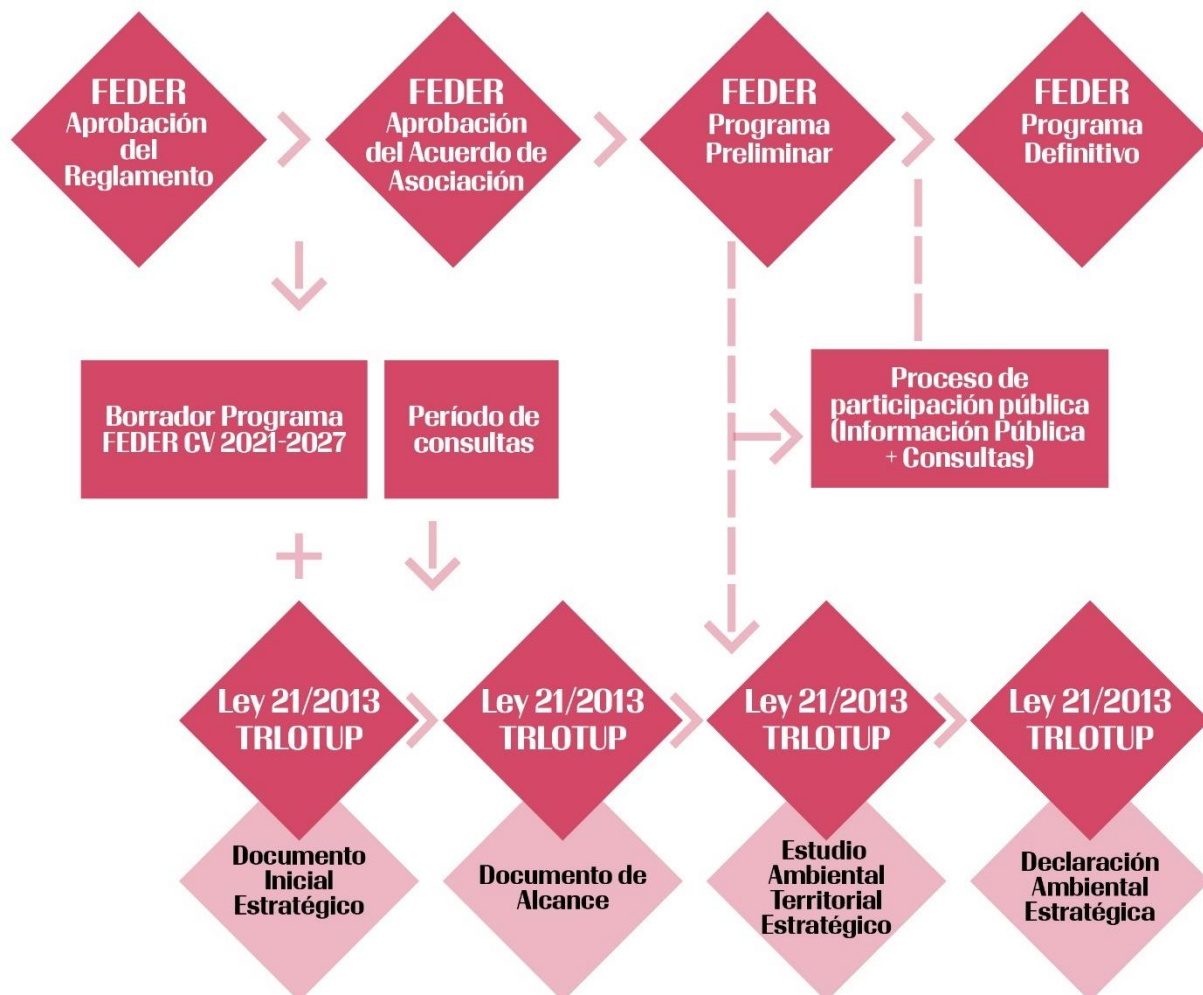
FEDER
Aprobación del Reglamento

FEDER
Aprobación del Acuerdo de Asociación

FEDER
Programa Preliminar

FEDER
Programa Definitivo

Borrador Programa FEDER CV 2021-2027

Período de consultas

Proceso de participación pública (Información Pública + Consultas)

+

Ley 21/2013
TRLOTUP

Documento Inicial Estratégico

Ley 21/2013
TRLOTUP

Documento de Alcance

Ley 21/2013
TRLOTUP

Estudio Ambiental Territorial Estratégico

Ley 21/2013
TRLOTUP

Declaración Ambiental Estratégica